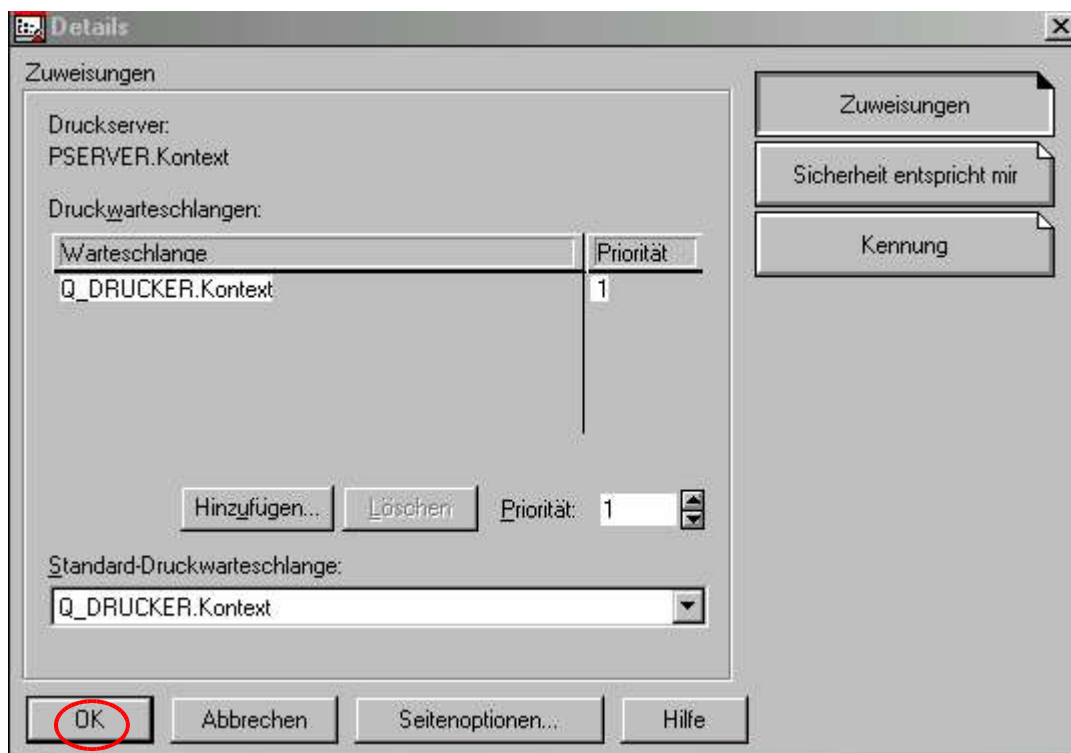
Details

Zuweisungen

Druckserver:
PSERVER.Kontext

Druckwarteschlangen:

| Warteschlange | Priorität |
|---|---|
| Q_DRUCKER.Kontext | 1 |

Hinzufügen... Löschen Priorität: 1

Standard-Druckwarteschlange:
Q_DRUCKER.Kontext

Zuweisungen
Sicherheit entspricht mir
Kennung

OK Abbrechen Seitenoptionen... Hilfe